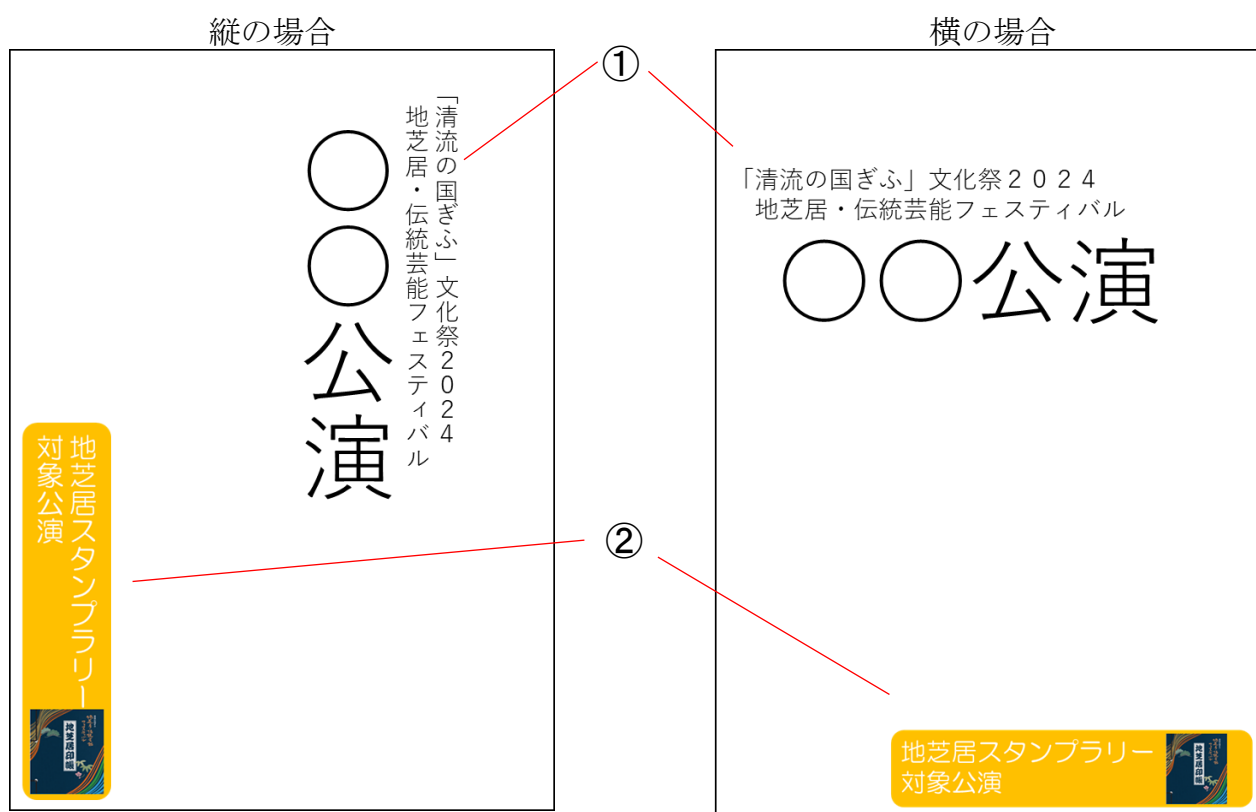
縦の場合

①

横の場合

「清流の国ぎふ」文化祭２０２４
地芝居・伝統芸能フェスティバル

○○公演

地芝居スタンプラリー
対象公演

②

「清流の国ぎふ」文化祭２０２４
地芝居・伝統芸能フェスティバル

○○公演

地芝居スタンプラリー
対象公演